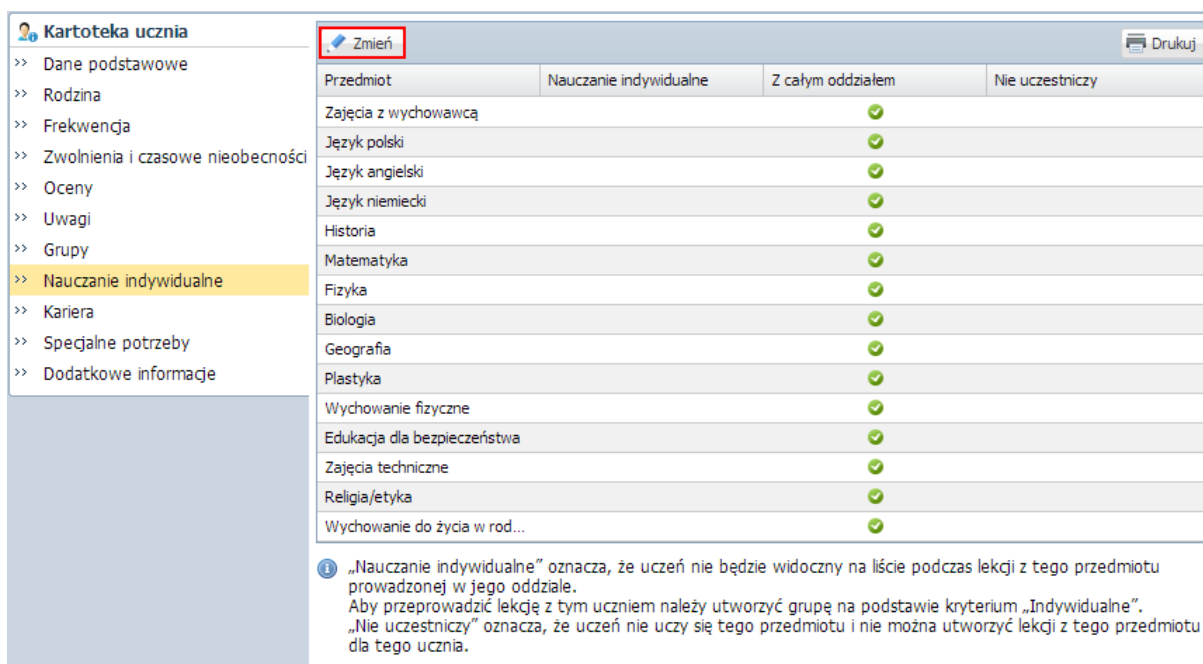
Kartoteka ucznia

Dane podstawowe
Rodzina
Frekwencja
Zwolnienia i czasowe nieobecności
Oceny
Uwagi
Grupy
Nauczanie indywidualne
Kariera
Specjalne potrzeby
Dodatkowe informacje

Zmień

Drukuj

| Przedmiot | Nauczanie indywidualne | Z całym oddziałem | Nie uczestniczy |
|---|---|---|---|
| Zajęcia z wychowawcą | | ✓ | |
| Język polski | | ✓ | |
| Język angielski | | ✓ | |
| Język niemiecki | | ✓ | |
| Historia | | ✓ | |
| Matematyka | | ✓ | |
| Fizyka | | ✓ | |
| Biologia | | ✓ | |
| Geografia | | ✓ | |
| Plastyka | | ✓ | |
| Wychowanie fizyczne | | ✓ | |
| Edukacja dla bezpieczeństwa | | ✓ | |
| Zajęcia techniczne | | ✓ | |
| Religia/etyka | | ✓ | |
| Wychowanie do życia w rod... | | ✓ | |

„Nauczanie indywidualne" oznacza, że uczeń nie będzie widoczny na liście podczas lekcji z tego przedmiotu prowadzonej w jego oddziale.
Aby przeprowadzić lekcję z tym uczniem należy utworzyć grupę na podstawie kryterium „Indywidualne".
„Nie uczestniczy" oznacza, że uczeń nie uczy się tego przedmiotu i nie można utworzyć lekcji z tego przedmiotu dla tego ucznia.